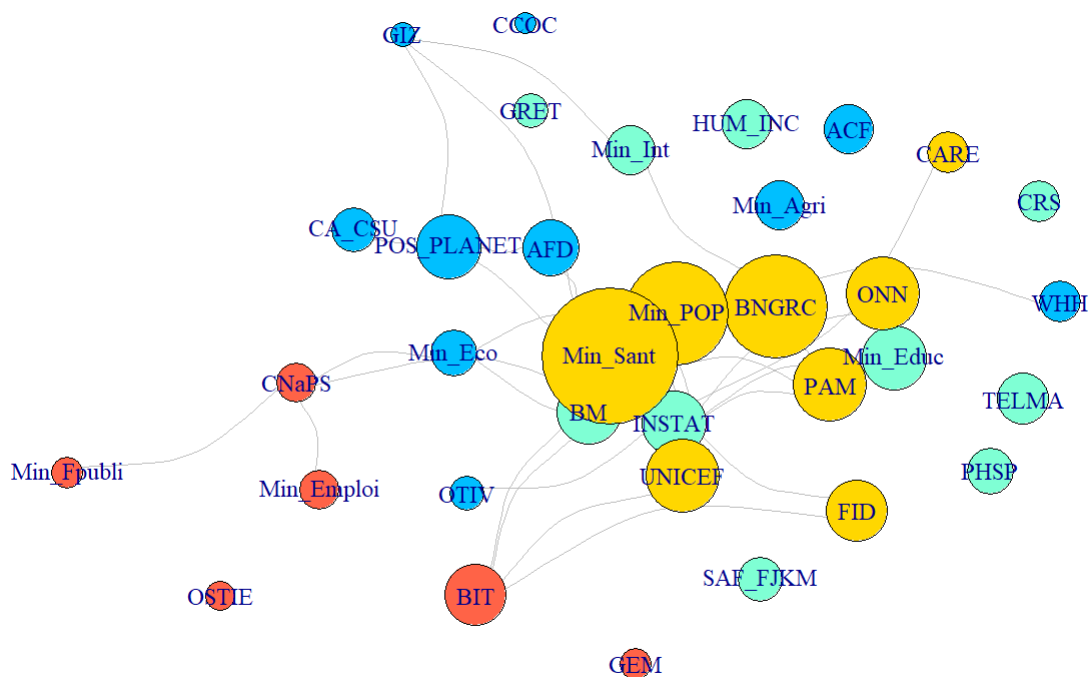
GIZ
CCOC
GRET
HUM_INC
ACF
Min_Int
CARE
Min_Agri
CRS
CA_CSU
POS_PLANET
AFD
Min_POP
BNGRC
ONN
WHH
Min_Eco
Min_Sant
Min_Educ
CNaPS
PAM
BM
INSTAT
TELMA
Min_Fpubli
Min_Emploi
UNICEF
PHSP
OTIV
FID
SAF_FJKM
OSTIE
BIT
GEM